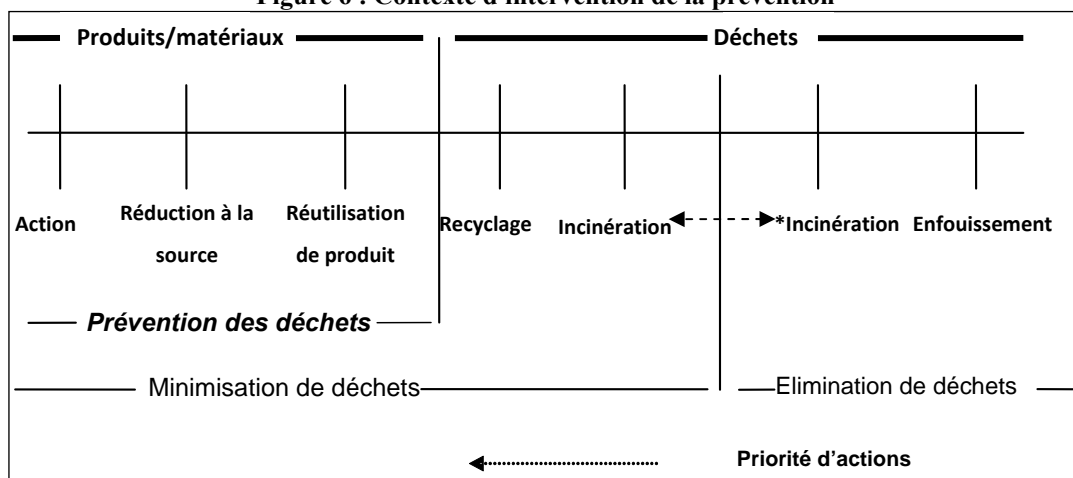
Figure 6 : Contexte d'intervention de la prévention

Produits/matériaux

Déchets

Action

Réduction à la source

Réutilisation de produit

Recyclage

Incinération

*Incinération

Enfouissement

Prévention des déchets

Minimisation de déchets

Elimination de déchets

Priorité d'actions